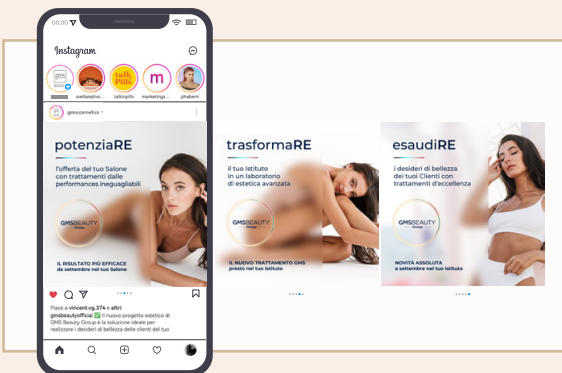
00:00

Instagram

svetlanalvo... talkinpills marketings... jthabern

talk Pills

m

gmscosmetica

potenziaRE

l'offerta del tuo Salone con trattamenti dalle performances ineguagliabili

GMS BEAUTY Group

IL RISULTATO PIÙ EFFICACE da settembre nel tuo Salone

Piace a vincent.vg.374 e altri

gmsbeautyofficial Il nuovo progetto estetico di GMS Beauty Group è la soluzione ideale per realizzare i desideri di bellezza delle clienti del tuo

trasformaRE

il tuo Istituto in un laboratorio di estetica avanzata

GMS BEAUTY Group

IL NUOVO TRATTAMENTO GMS presto nel tuo Istituto

esaudiRE

i desideri di bellezza dei tuoi Clienti con trattamenti d'eccellenza

GMS BEAUTY Group

NOVITÀ ASSOLUTA a settembre nel tuo Istituto